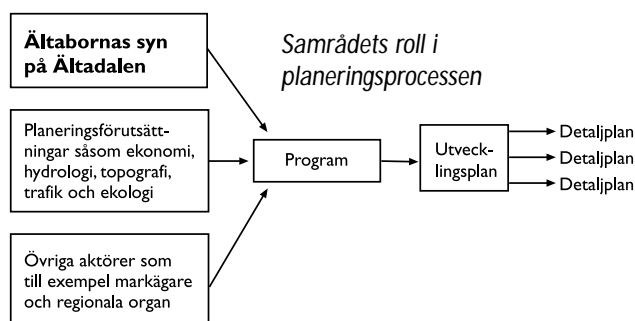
Samrådets roll i planeringsprocessen

Ältabornas syn på Ältadalen

Planeringsförutsättningar såsom ekonomi, hydrologi, topografi, trafik och ekologi

Övriga aktörer som till exempel markägare och regionala organ

Program

Utvecklingsplan

Detaljplan

Detaljplan

Detaljplan